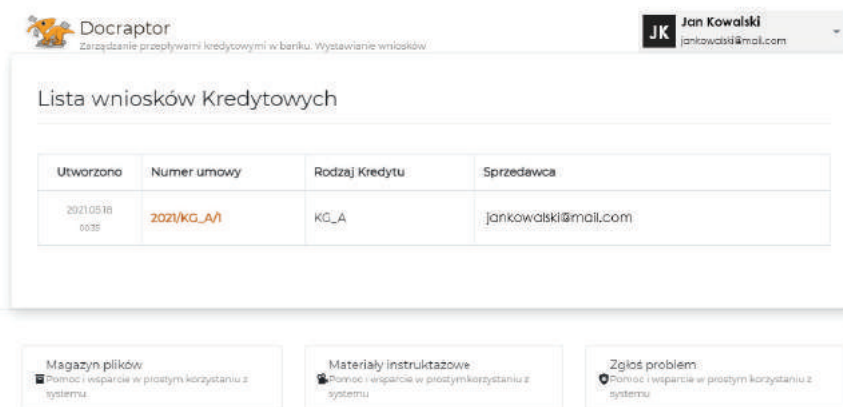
Docraptor
Zarządzanie przepływami kredytowymi w banku. Wystawianie wniosków

JK Jan Kowalski
jankowalski@mail.com

Lista wniosków Kredytowych

| Utworzono | Numer umowy | Rodzaj Kredytu | Sprzedawca |
|---|---|---|---|
| 2021.05.18 00:35 | 2021/KG_A/1 | KG_A | jankowalski@mail.com |

Magazyn plików
Pomoc i wsparcie w prostym korzystaniu z systemu

Materiały instruktażowe
Pomoc i wsparcie w prostymkorzystaniu z systemu

Zgłoś problem
Pomoc i wsparcie w prostym korzystaniu z systemu